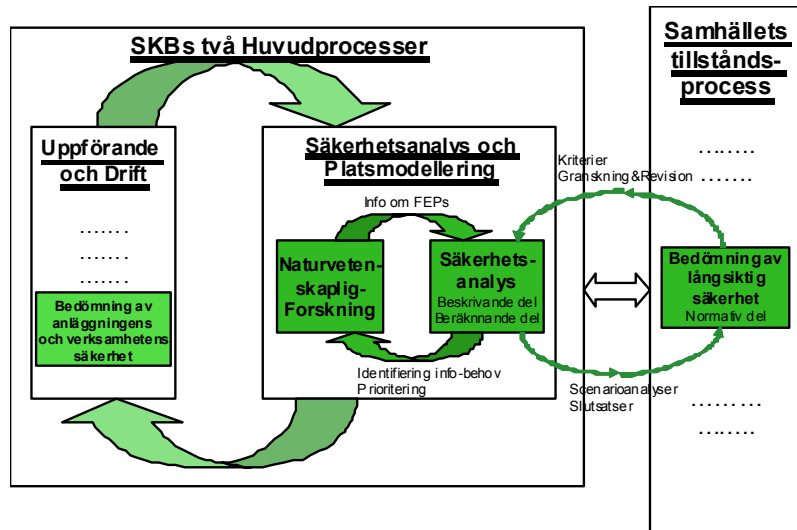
SKBs två Huvudprocesser

Uppförande och Drift

.......
.......
.......

Bedömning av anläggningens och verksamhetens säkerhet

Säkerhetsanalys och Platsmodellering

Info om FEPs

Naturvetenskaplig-Forskning

Säkerhetsanalys
Beskrivande del
Beräknnande del

Identifiering info-behov
Prioritering

Kriterier
Granskning&Revision

Scenarioanalyser
Slutsatser

Samhällets tillståndsprocess

.......
.......

Bedömning av långsiktig säkerhet
Normativ del

.........
.......